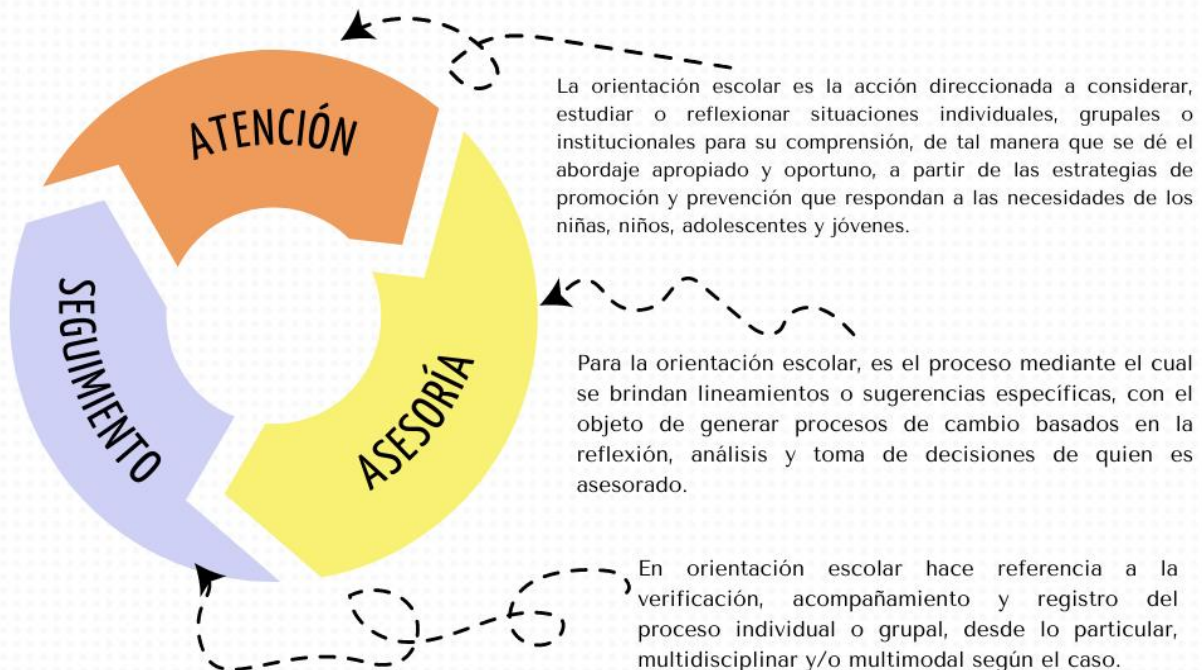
ATENCIÓN

SEGUIMIENTO

ASESORÍA

La orientación escolar es la acción direccionada a considerar, estudiar o reflexionar situaciones individuales, grupales o institucionales para su comprensión, de tal manera que se dé el abordaje apropiado y oportuno, a partir de las estrategias de promoción y prevención que respondan a las necesidades de los niñas, niños, adolescentes y jóvenes.

Para la orientación escolar, es el proceso mediante el cual se brindan lineamientos o sugerencias específicas, con el objeto de generar procesos de cambio basados en la reflexión, análisis y toma de decisiones de quien es asesorado.

En orientación escolar hace referencia a la verificación, acompañamiento y registro del proceso individual o grupal, desde lo particular, multidisciplinar y/o multimodal según el caso.